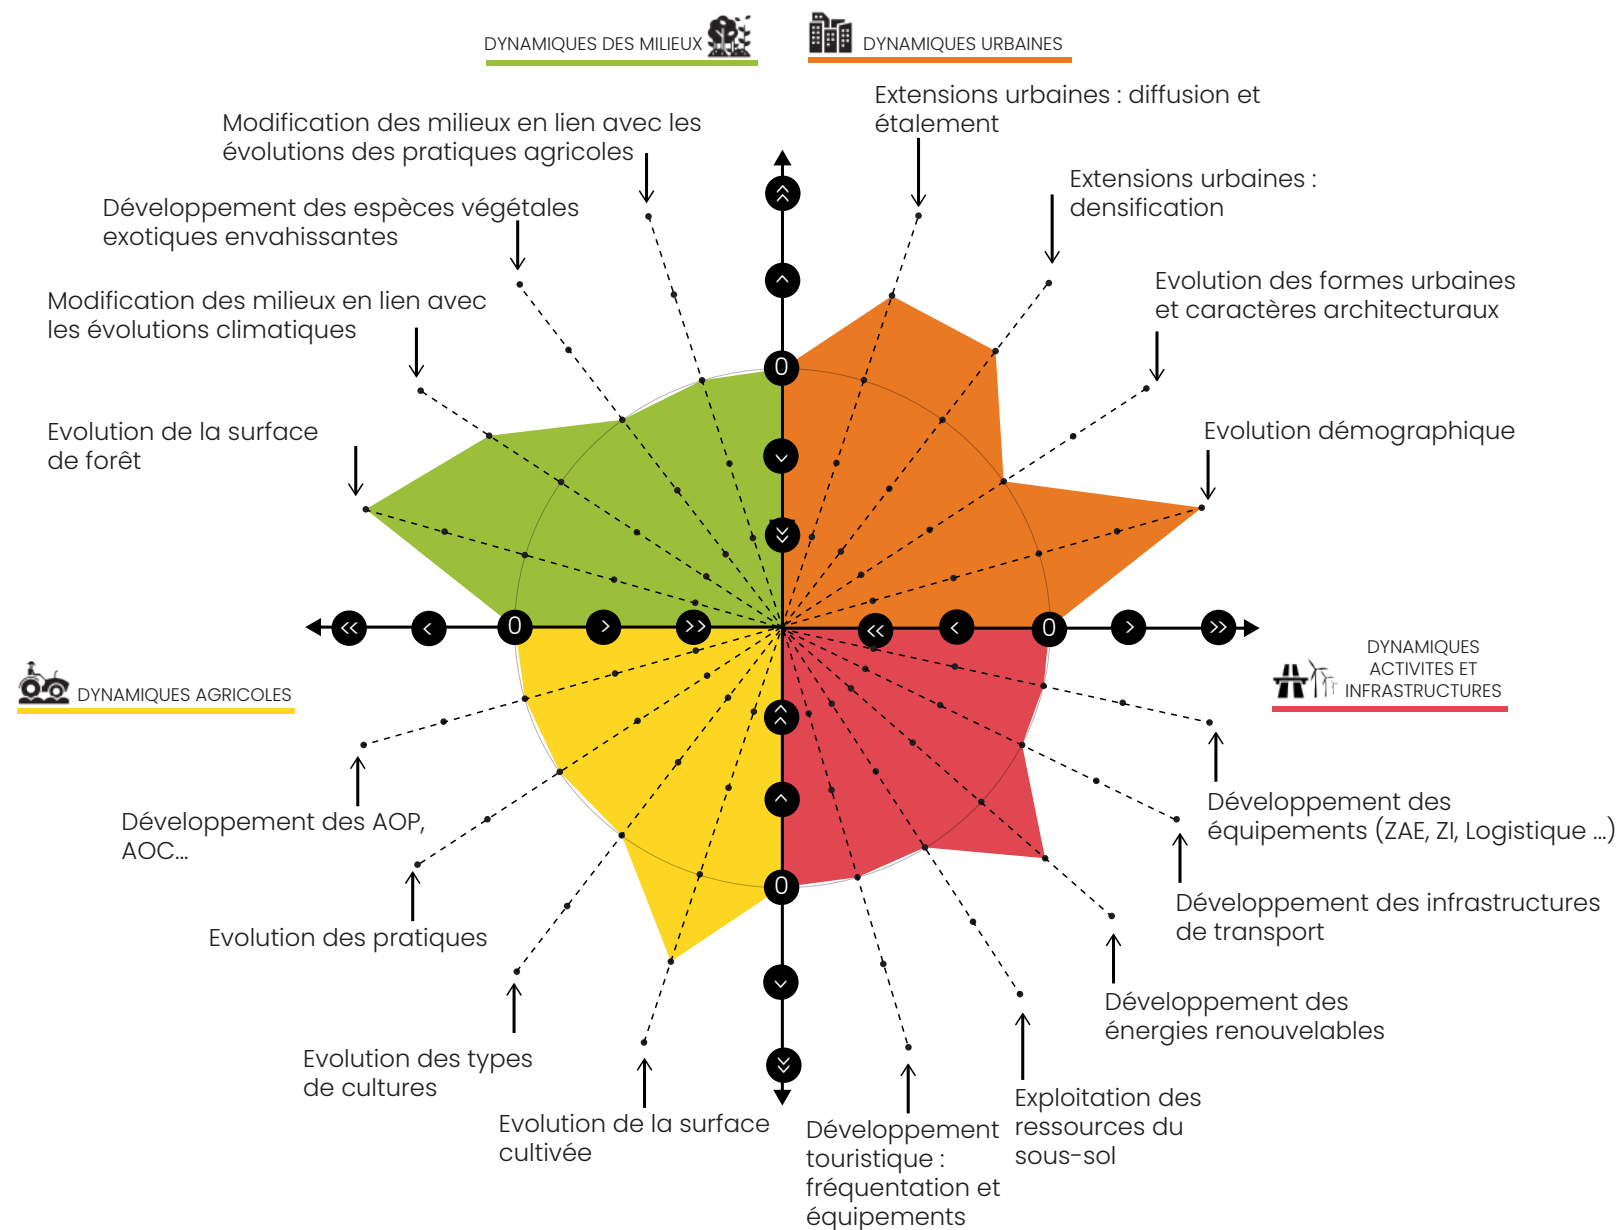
DYNAMIQUES DES MILIEUX

DYNAMIQUES URBAINES

Modification des milieux en lien avec les évolutions des pratiques agricoles

Extensions urbaines : diffusion et étalement

Développement des espèces végétales exotiques envahissantes

Extensions urbaines : densification

Modification des milieux en lien avec les évolutions climatiques

Evolution des formes urbaines et caractères architecturaux

Evolution de la surface de forêt

Evolution démographique

0

0

0

0

DYNAMIQUES AGRICOLES

DYNAMIQUES ACTIVITES ET INFRASTRUCTURES

Développement des AOP, AOC...

Développement des équipements (ZAE, ZI, Logistique ...)

Développement des infrastructures de transport

Evolution des pratiques

Développement des énergies renouvelables

Evolution des types de cultures

Evolution de la surface cultivée

Développement touristique : fréquentation et équipements

Exploitation des ressources du sous-sol